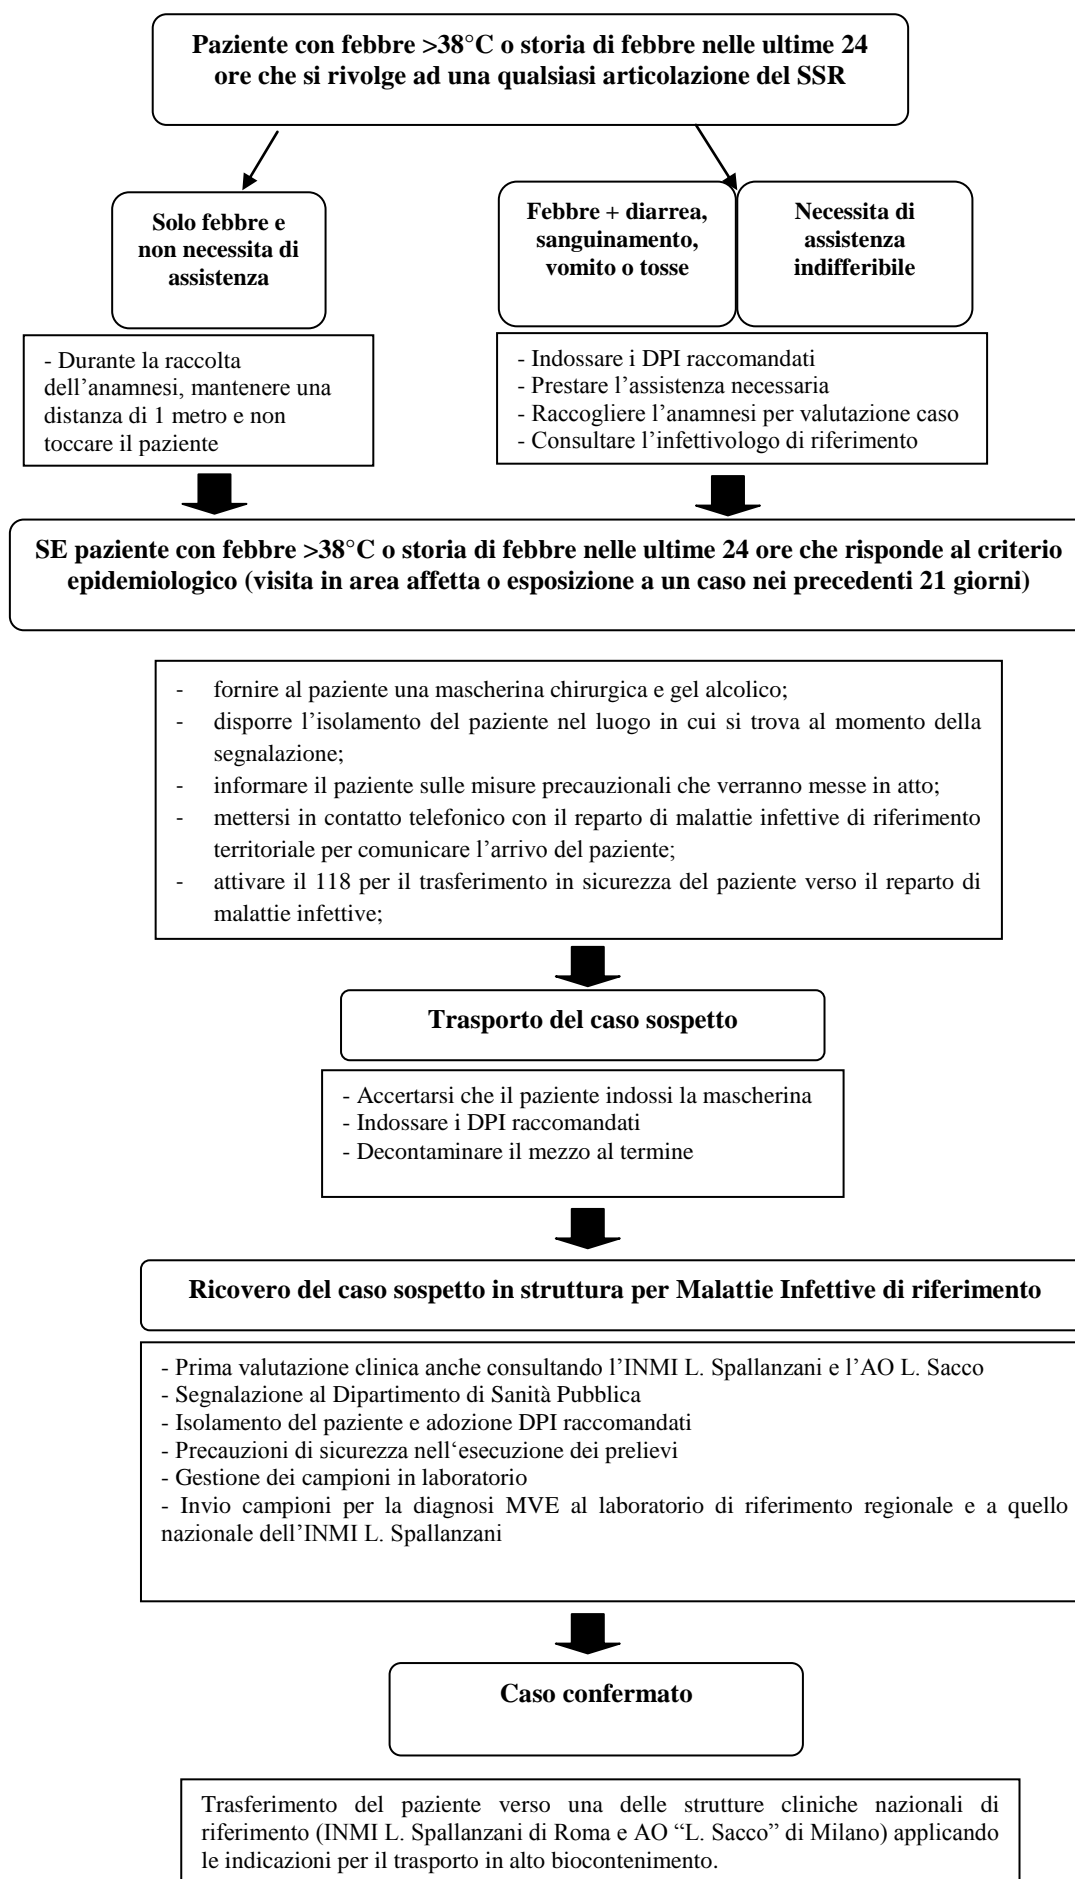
**Paziente con febbre >38°C o storia di febbre nelle ultime 24 ore che si rivolge ad una qualsiasi articolazione del SSR**

**Solo febbre e non necessita di assistenza**

- Durante la raccolta dell'anamnesi, mantenere una distanza di 1 metro e non toccare il paziente

**Febbre + diarrea, sanguinamento, vomito o tosse**

**Necessita di assistenza indifferibile**

- Indossare i DPI raccomandati
- Prestare l'assistenza necessaria
- Raccogliere l'anamnesi per valutazione caso
- Consultare l'infettivologo di riferimento

**SE paziente con febbre >38°C o storia di febbre nelle ultime 24 ore che risponde al criterio epidemiologico (visita in area affetta o esposizione a un caso nei precedenti 21 giorni)**

- fornire al paziente una mascherina chirurgica e gel alcolico;
- disporre l'isolamento del paziente nel luogo in cui si trova al momento della segnalazione;
- informare il paziente sulle misure precauzionali che verranno messe in atto;
- mettersi in contatto telefonico con il reparto di malattie infettive di riferimento territoriale per comunicare l'arrivo del paziente;
- attivare il 118 per il trasferimento in sicurezza del paziente verso il reparto di malattie infettive;

**Trasporto del caso sospetto**

- Accertarsi che il paziente indossi la mascherina
- Indossare i DPI raccomandati
- Decontaminare il mezzo al termine

**Ricovero del caso sospetto in struttura per Malattie Infettive di riferimento**

- Prima valutazione clinica anche consultando l'INMI L. Spallanzani e l'AO L. Sacco
- Segnalazione al Dipartimento di Sanità Pubblica
- Isolamento del paziente e adozione DPI raccomandati
- Precauzioni di sicurezza nell'esecuzione dei prelievi
- Gestione dei campioni in laboratorio
- Invio campioni per la diagnosi MVE al laboratorio di riferimento regionale e a quello nazionale dell'INMI L. Spallanzani

**Caso confermato**

Trasferimento del paziente verso una delle strutture cliniche nazionali di riferimento (INMI L. Spallanzani di Roma e AO "L. Sacco" di Milano) applicando le indicazioni per il trasporto in alto biocontenimento.